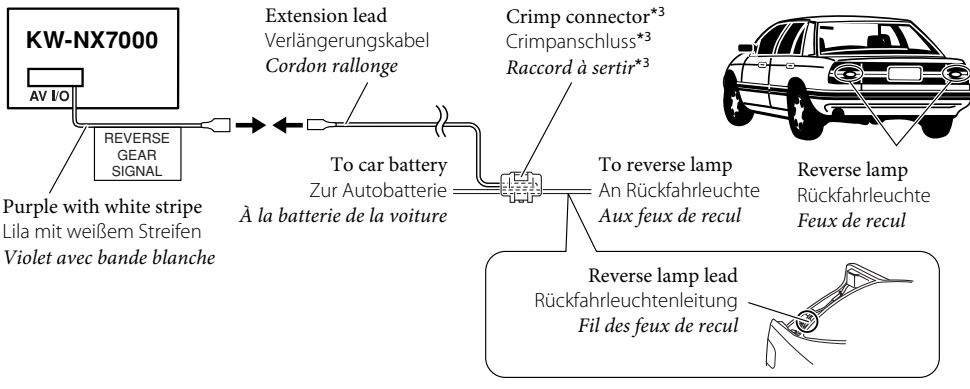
KW-NX7000

AV I/O

REVERSE GEAR SIGNAL

Extension lead
Verlängerungskabel
*Cordon rallonge*

Crimp connector$^{*3}$
Crimpanschluss$^{*3}$
*Raccord à sertir*$^{*3}$

Purple with white stripe
Lila mit weißem Streifen
*Violet avec bande blanche*

To car battery
Zur Autobatterie
*À la batterie de la voiture*

To reverse lamp
An Rückfahrleuchte
*Aux feux de recul*

Reverse lamp
Rückfahrleuchte
*Feux de recul*

Reverse lamp lead
Rückfahrleuchtenleitung
*Fil des feux de recul*